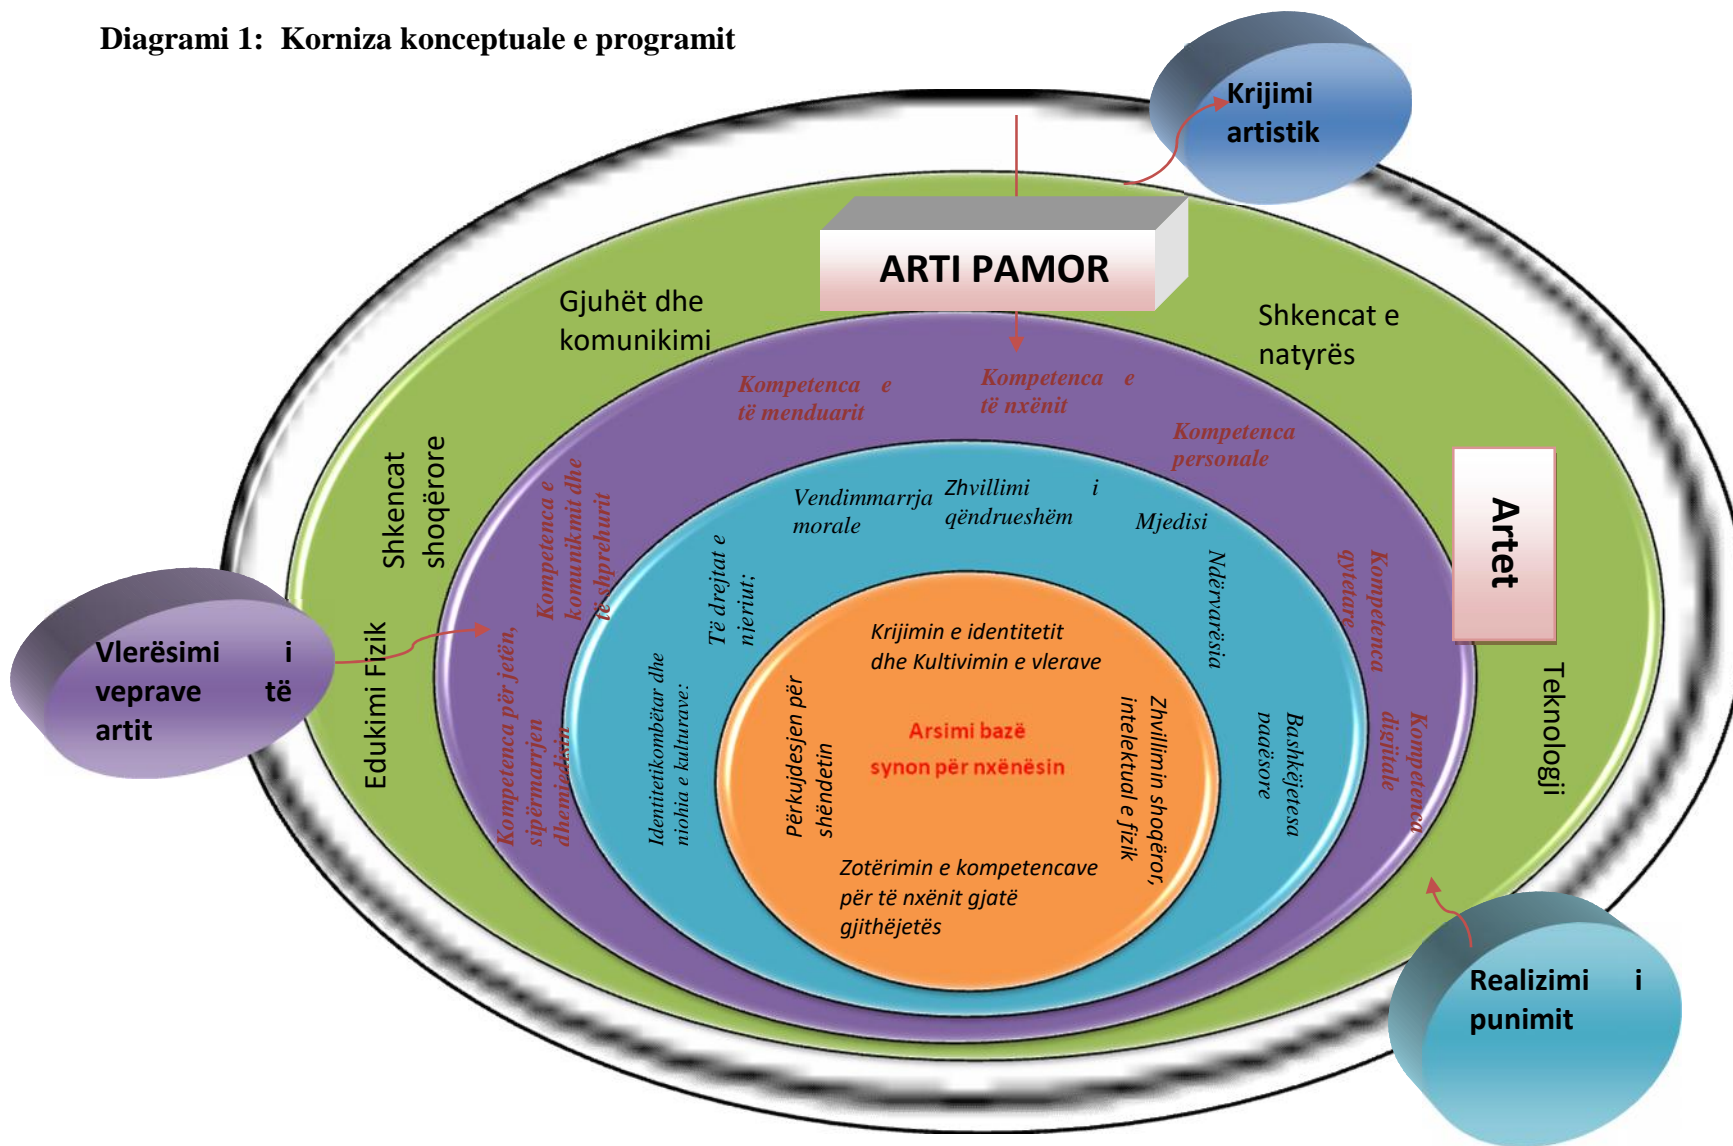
Diagrami 1: Korniza konceptuale e programit

Krijimi artistik

ARTI PAMOR

Gjuhët dhe komunikimi

Shkencat e natyrës

Shkencat shoqërore

Artet

Edukimi Fizik

Teknologji

Kompetenca e të menduarit

Kompetenca e të nxënit

Kompetenca personale

Kompetenca e komunikimit dhe të shprehurit

Kompetenca qytetare

Kompetenca për jetën, sipërmarrjen dhe mjedisin

Kompetenca digjitale

Vendimmarrja morale

Zhvillimi i qëndrueshëm

Mjedisi

Të drejtat e njeriut;

Ndërvarësia

Identitetikombëtar dhe njohja e kulturave:

Bashkëjetesa paqësore

Krijimin e identitetit dhe Kultivimin e vlerave

Përkujdesjen për shëndetin

Arsimi bazë synon për nxënësin

Zhvillimin shoqëror, intelektual e fizik

Zotërimin e kompetencave për të nxënit gjatë gjithëjetës

Vlerësimi i veprave të artit

Realizimi i punimit